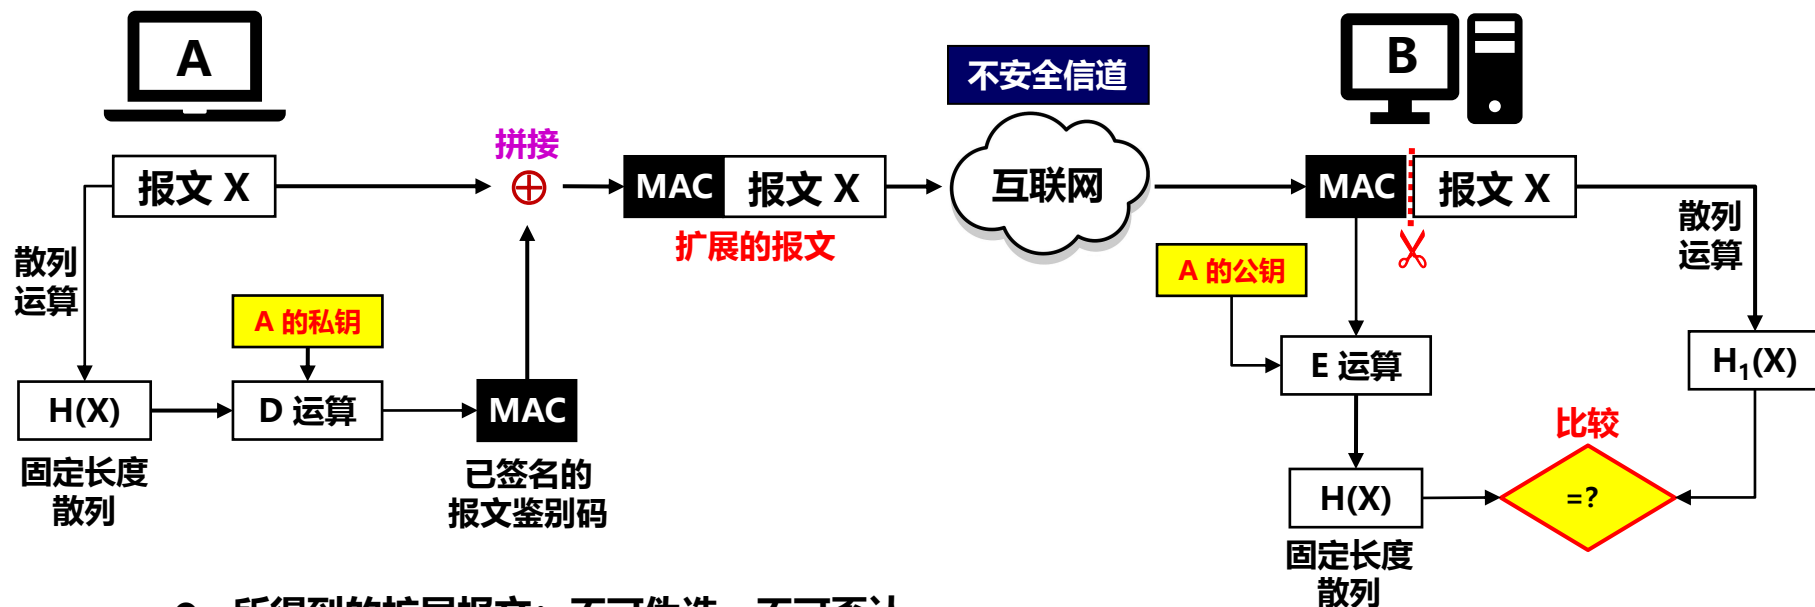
A

B

不安全信道

拼接

报文 X

$\oplus$

MAC 报文 X

扩展的报文

互联网

MAC 报文 X

散列运算

散列运算

A 的私钥

A 的公钥

H(X)

D 运算

MAC

E 运算

$H_1(X)$

固定长度散列

已签名的报文鉴别码

比较

H(X)

=?

固定长度散列

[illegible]